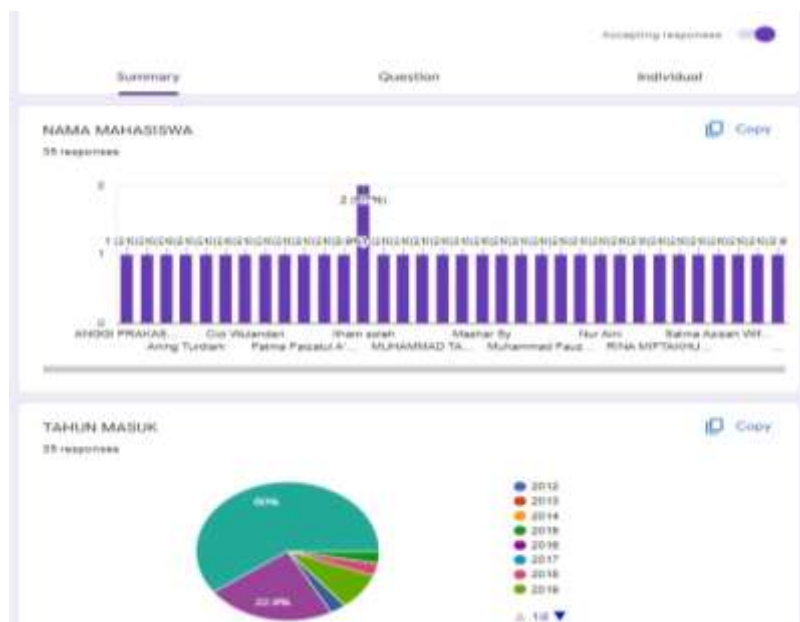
Accepting responses

Summary
Question
Individual

NAMA MAHASISWA
35 responses

Copy

2
2 ([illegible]%)
1
0

ANGGI PRAKAS...
Aning Turdiani
Cici Wulandari
Fatma Faizatul A'...
Ilham azlah
MUHAMMAD TA...
Mashar Sy
Muhammad Fauz...
Nur Aini
RINA MIFTAKHU...
Salma Aisyah Wif...

TAHUN MASUK
35 responses

Copy

60%
22.9%

2012
2013
2014
2015
2016
2017
2018
2019

1/2